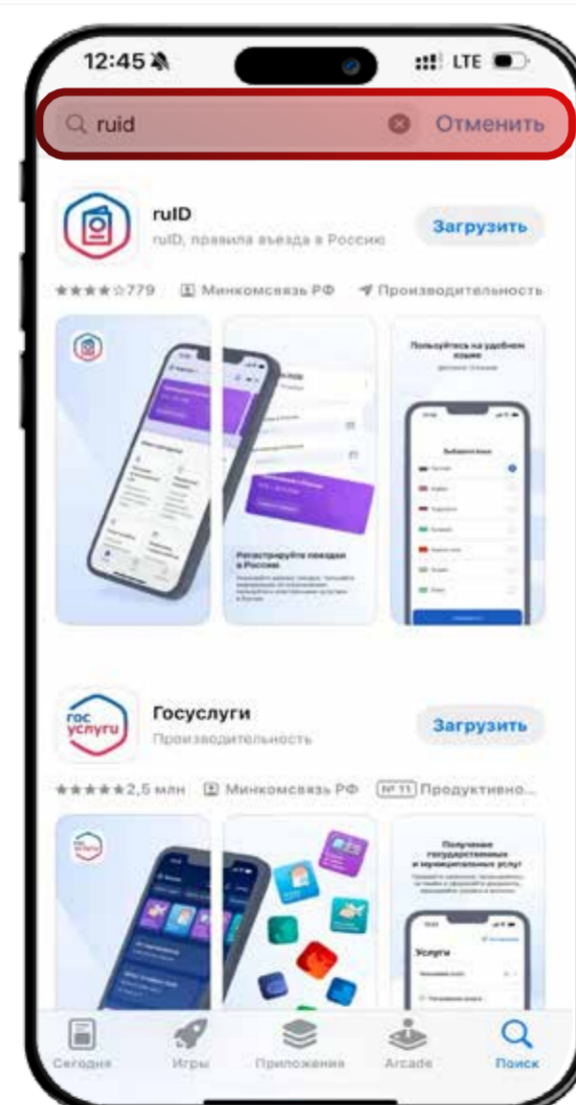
12:45

LTE

ruid

Отменить

ruID

ruID, правила въезда в Россию

Загрузить

779 Минкомсвязь РФ Производительность

Пользуйтесь на удобном языке

Регистрируйте поездки в Россию

Госуслуги

Производительность

Загрузить

2,5 млн Минкомсвязь РФ №11 Продуктивно...

гос услуги

Получение государственных и муниципальных услуг

Услуги

Сегодня

Игры

Приложения

Arcade

Поиск